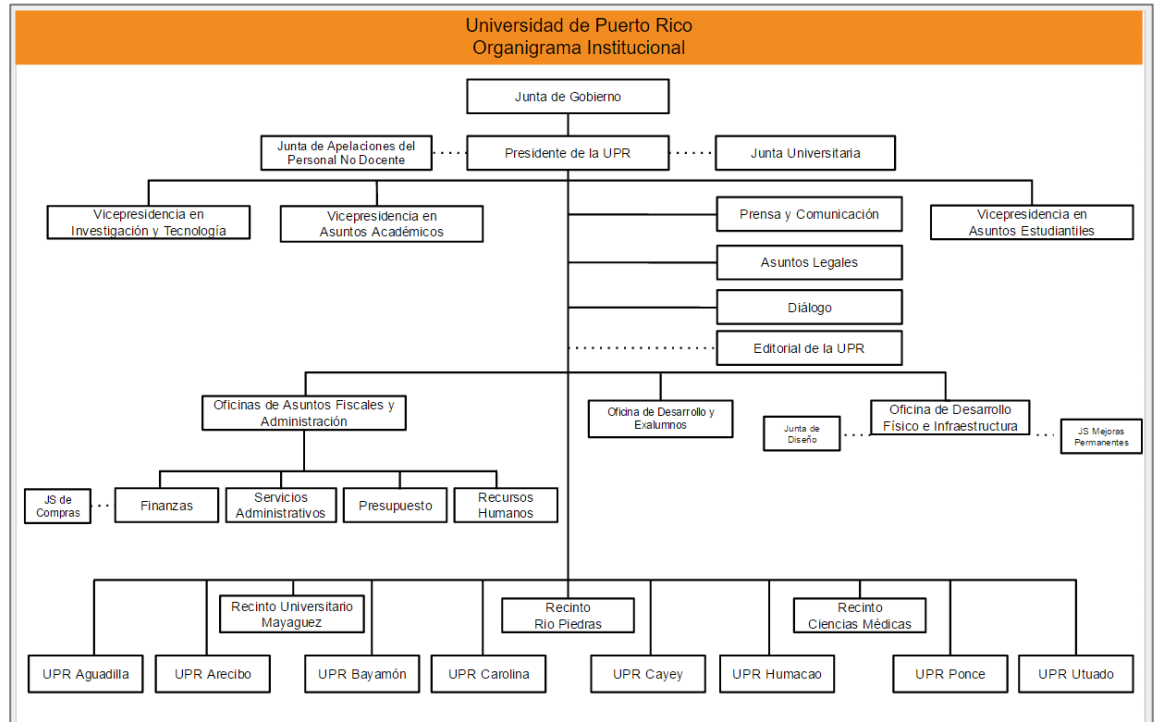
Universidad de Puerto Rico
Organigrama Institucional

Junta de Gobierno

Junta de Apelaciones del Personal No Docente

Presidente de la UPR

Junta Universitaria

Vicepresidencia en Investigación y Tecnología

Vicepresidencia en Asuntos Académicos

Prensa y Comunicación

Vicepresidencia en Asuntos Estudiantiles

Asuntos Legales

Diálogo

Editorial de la UPR

Oficinas de Asuntos Fiscales y Administración

Oficina de Desarrollo y Exalumnos

Junta de Diseño

Oficina de Desarrollo Físico e Infraestructura

JS Mejoras Permanentes

JS de Compras

Finanzas

Servicios Administrativos

Presupuesto

Recursos Humanos

Recinto Universitario Mayaguez

Recinto Rio Piedras

Recinto Ciencias Médicas

UPR Aguadilla

UPR Arecibo

UPR Bayamón

UPR Carolina

UPR Cayey

UPR Humacao

UPR Ponce

UPR Utuado